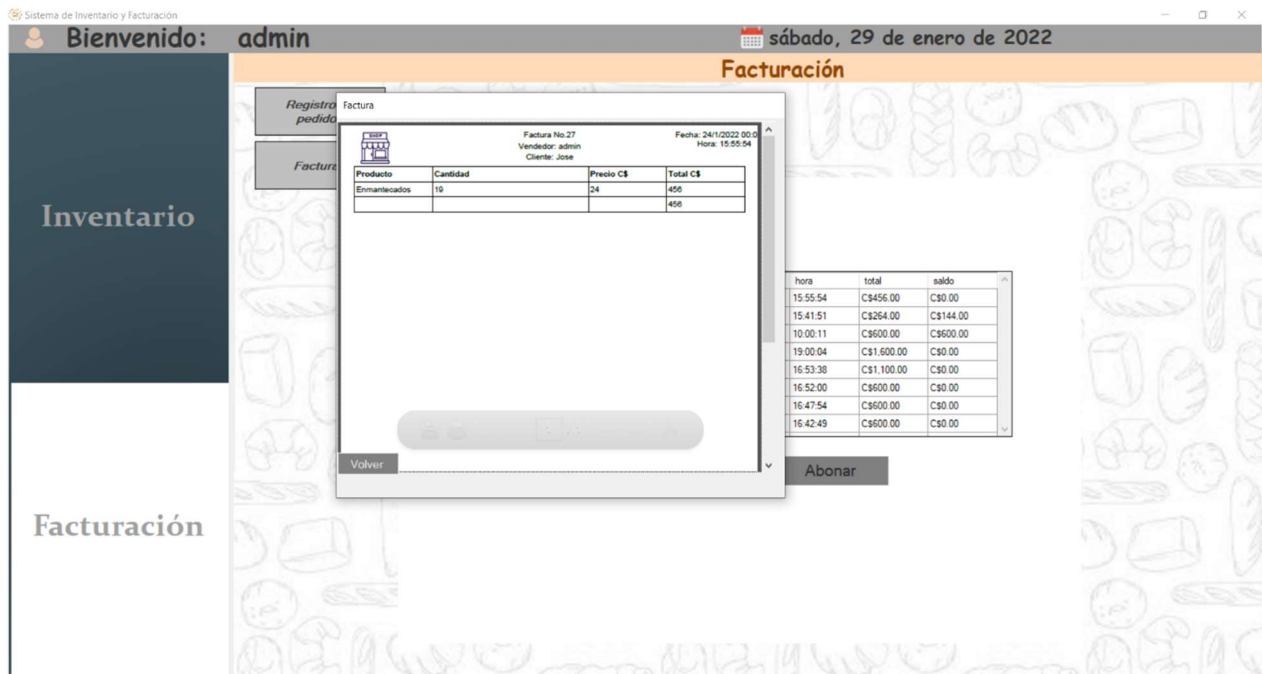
Sistema de Inventario y Facturación

Bienvenido: admin

sábado, 29 de enero de 2022

Facturación

Registro pedido

Factura

Inventario

Facturación

Factura

SHOP

Factura No.27
Vendedor: admin
Cliente: Jose

Fecha: 24/1/2022 00:0
Hora: 15:55:54

| Producto | Cantidad | Precio C$ | Total C$ |
|---|---|---|---|
| Enmantecados | 19 | 24 | 456 |
| | | | 456 |

Volver

| hora | total | saldo |
|---|---|---|
| 15:55:54 | C$456.00 | C$0.00 |
| 15:41:51 | C$264.00 | C$144.00 |
| 10:00:11 | C$600.00 | C$600.00 |
| 19:00:04 | C$1,600.00 | C$0.00 |
| 16:53:38 | C$1,100.00 | C$0.00 |
| 16:52:00 | C$600.00 | C$0.00 |
| 16:47:54 | C$600.00 | C$0.00 |
| 16:42:49 | C$600.00 | C$0.00 |

Abonar